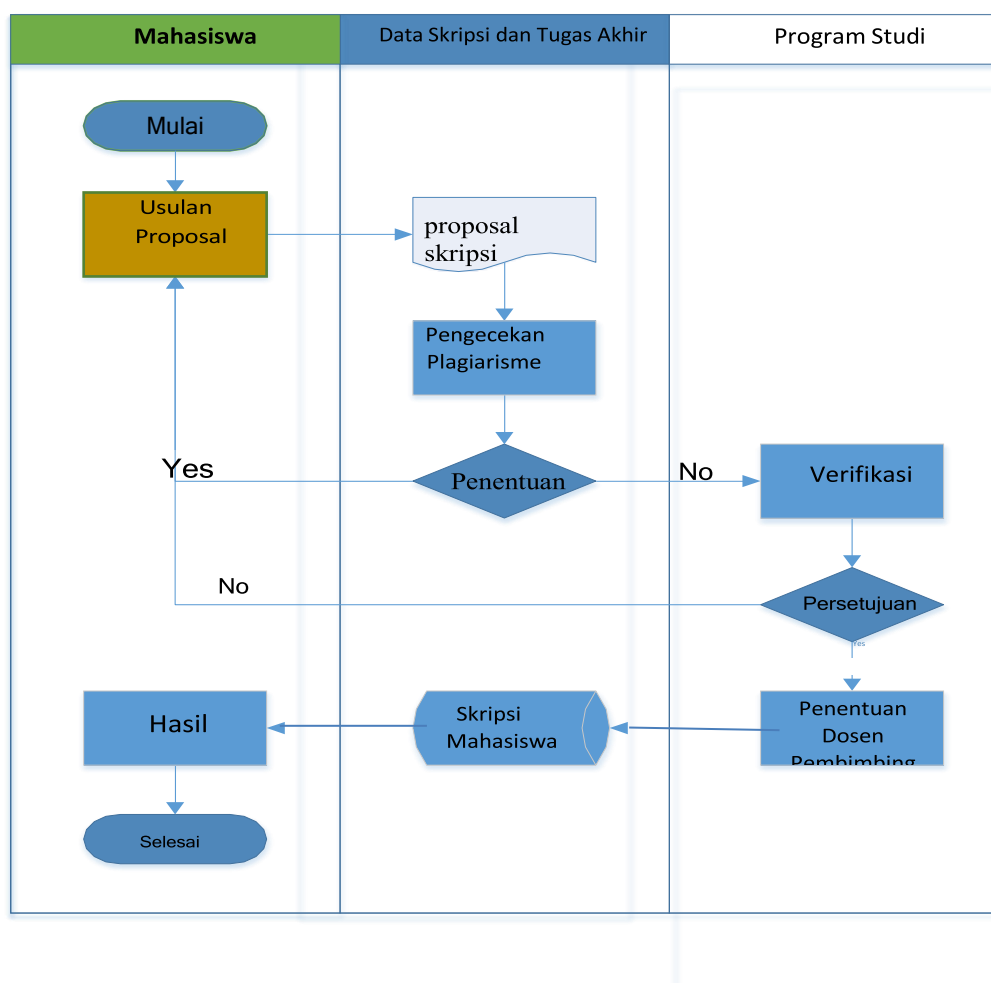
Mahasiswa

Data Skripsi dan Tugas Akhir

Program Studi

Mulai

Usulan Proposal

proposal skripsi

Pengecekan Plagiarisme

Yes

Penentuan

No

Verifikasi

No

Persetujuan

Yes

Hasil

Skripsi Mahasiswa

Penentuan Dosen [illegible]

Selesai